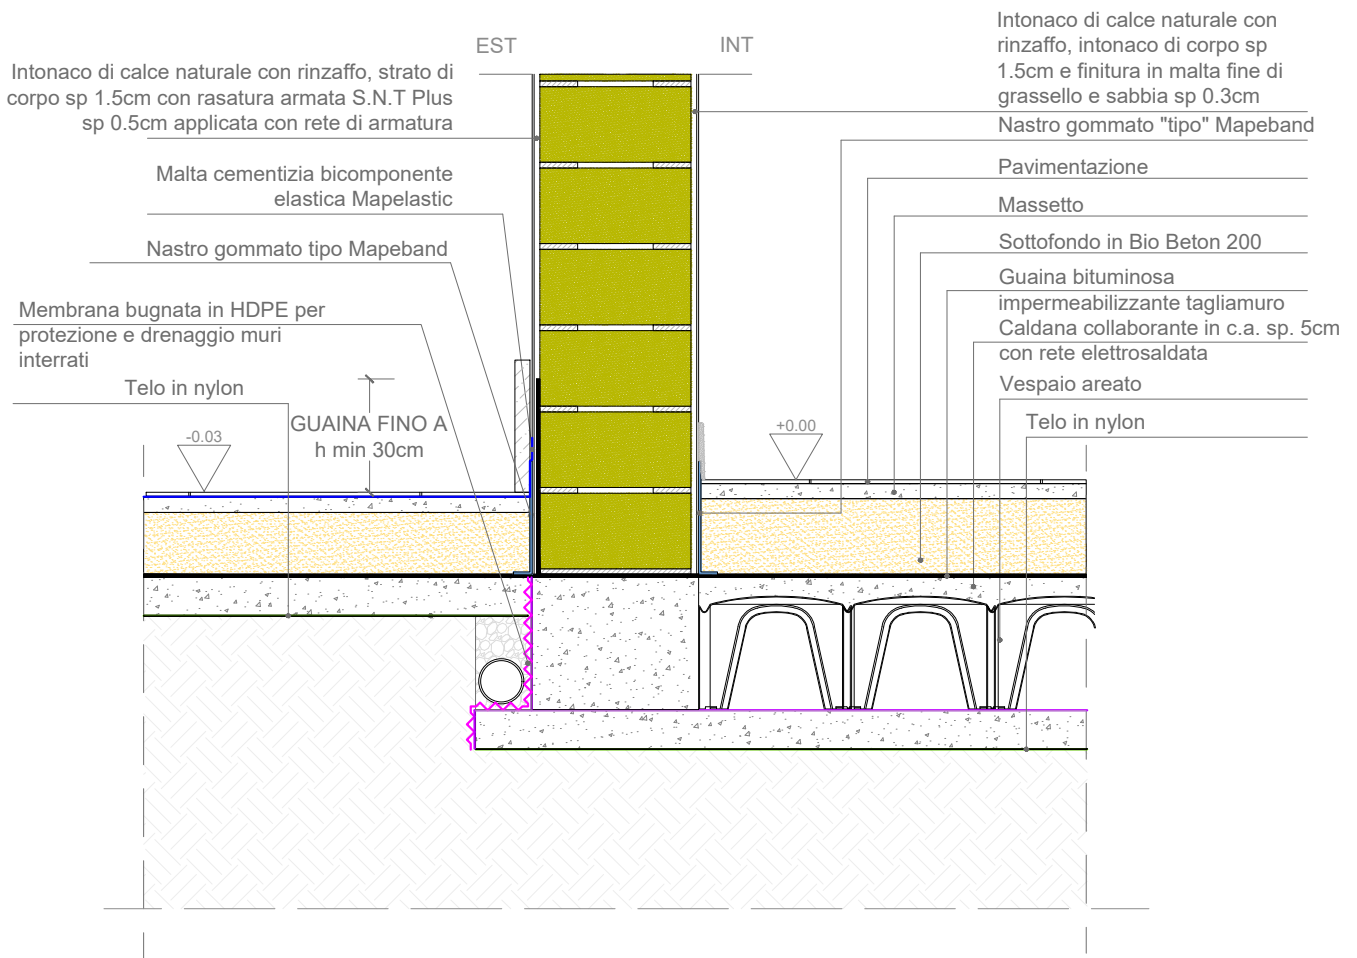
EST

INT

Intonaco di calce naturale con rinzaffo, strato di corpo sp 1.5cm con rasatura armata S.N.T Plus sp 0.5cm applicata con rete di armatura

Malta cementizia bicomponente elastica Mapelastic

Nastro gommato tipo Mapeband

Membrana bugnata in HDPE per protezione e drenaggio muri interrati

Telo in nylon

GUAINA FINO A h min 30cm

-0.03

Intonaco di calce naturale con rinzaffo, intonaco di corpo sp 1.5cm e finitura in malta fine di grassello e sabbia sp 0.3cm

Nastro gommato "tipo" Mapeband

Pavimentazione

Massetto

Sottofondo in Bio Beton 200

Guaina bituminosa impermeabilizzante tagliamuro

Caldana collaborante in c.a. sp. 5cm con rete elettrosaldata

Vespaio areato

Telo in nylon

+0.00